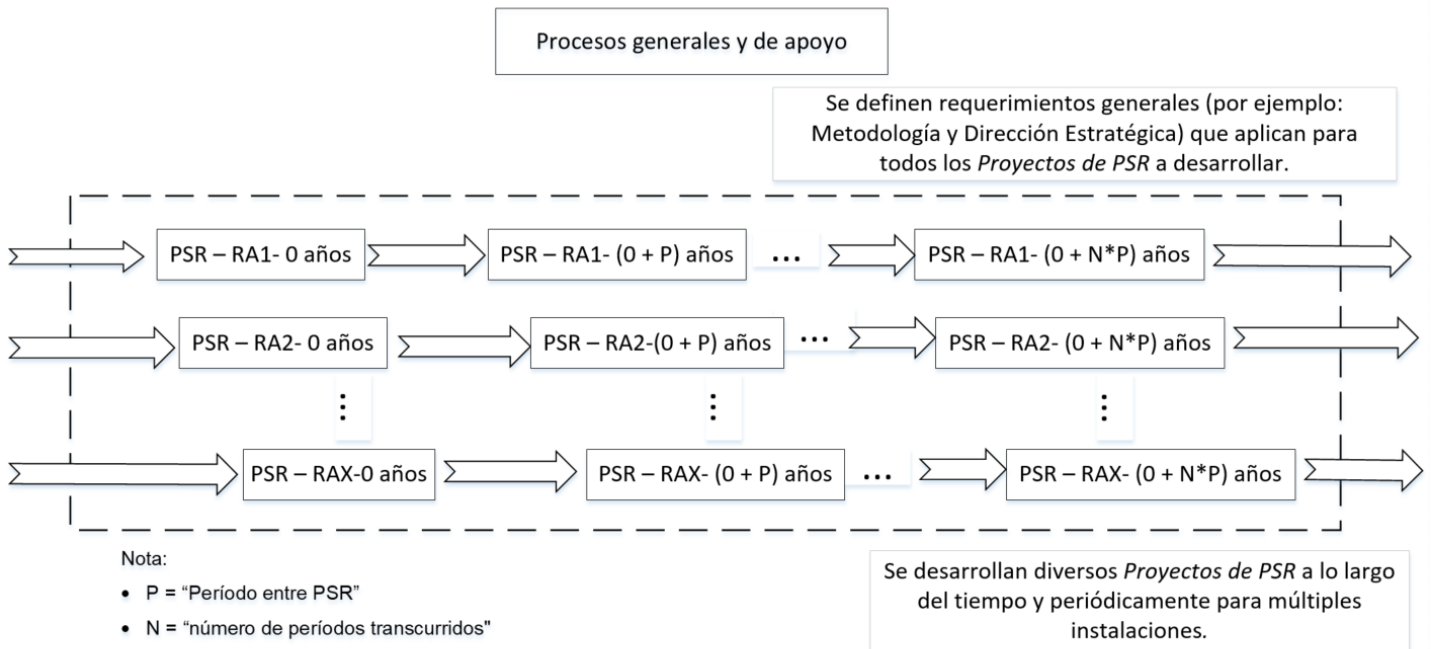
Procesos generales y de apoyo

Se definen requerimientos generales (por ejemplo: Metodología y Dirección Estratégica) que aplican para todos los *Proyectos de PSR* a desarrollar.

PSR – RA1- 0 años
PSR – RA1- (0 + P) años
...
PSR – RA1- (0 + N*P) años

PSR – RA2- 0 años
PSR – RA2-(0 + P) años
...
PSR – RA2- (0 + N*P) años

⋮
⋮
⋮

PSR – RAX-0 años
PSR – RAX- (0 + P) años
...
PSR – RAX- (0 + N*P) años

Nota:
• P = "Período entre PSR"
• N = "número de períodos transcurridos"

Se desarrollan diversos *Proyectos de PSR* a lo largo del tiempo y periódicamente para múltiples instalaciones.